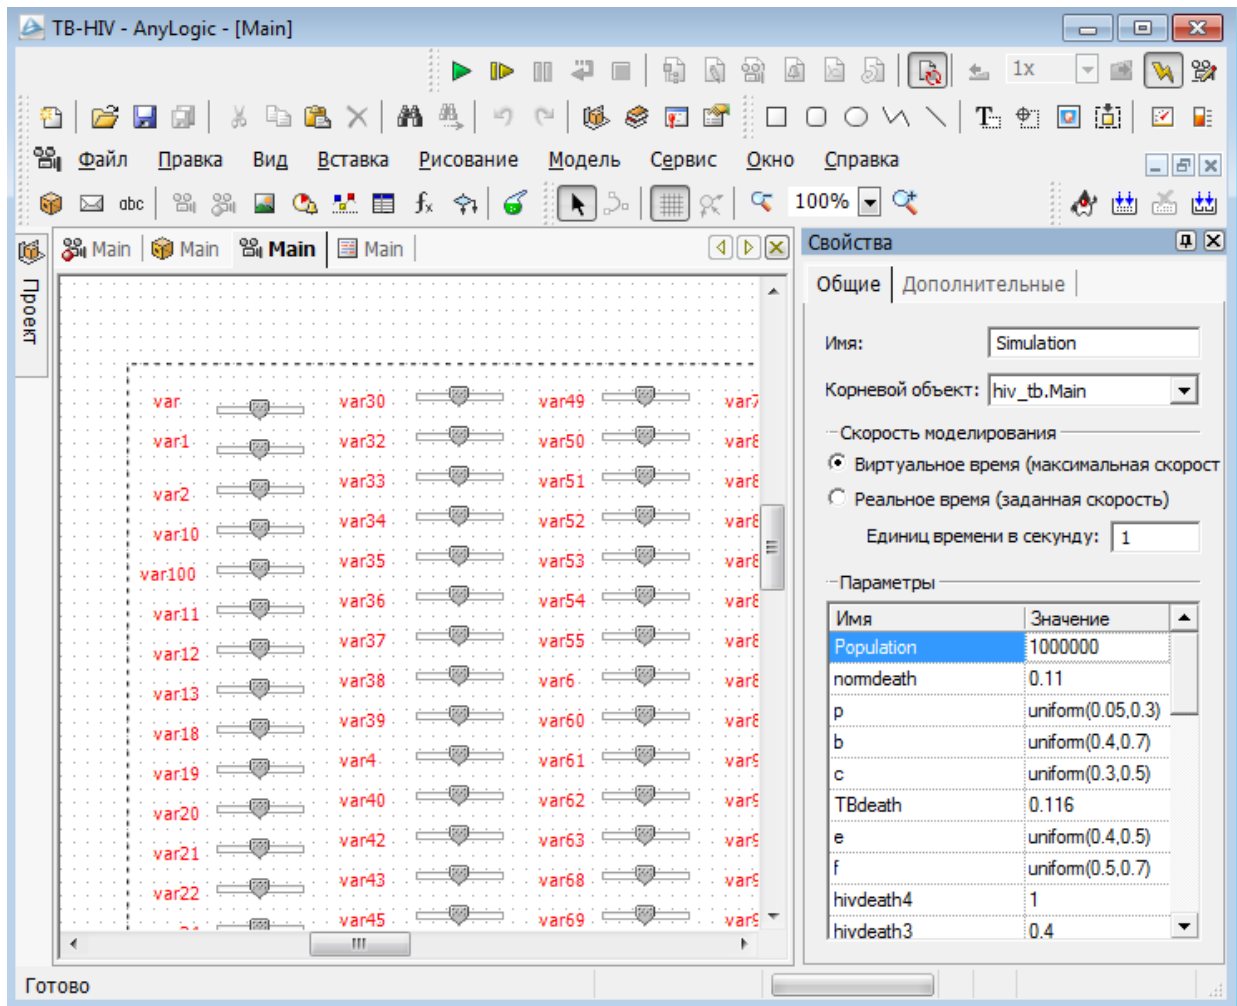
TB-HIV - AnyLogic - [Main]

1x

Файл Правка Вид Вставка Рисование Модель Сервис Окно Справка

abc

100%

Проект

Main Main Main Main

var var1 var2 var10 var100 var11 var12 var13 var18 var19 var20 var21 var22

var30 var32 var33 var34 var35 var36 var37 var38 var39 var4 var40 var42 var43 var45

var49 var50 var51 var52 var53 var54 var55 var6 var60 var61 var62 var63 var68 var69

var7 var8 var8 var8 var8 var8 var8 var8 var8 var9 var9 var9 var9 var9

Свойства

Общие Дополнительные

Имя: Simulation

Корневой объект: hiv_tb.Main

Скорость моделирования

Виртуальное время (максимальная скорост

Реальное время (заданная скорость)

Единиц времени в секунду: 1

Параметры

| Имя | Значение |
|---|---|
| Population | 1000000 |
| normdeath | 0.11 |
| p | uniform(0.05,0.3) |
| b | uniform(0.4,0.7) |
| c | uniform(0.3,0.5) |
| TBdeath | 0.116 |
| e | uniform(0.4,0.5) |
| f | uniform(0.5,0.7) |
| hivdeath4 | 1 |
| hivdeath3 | 0.4 |

Готово